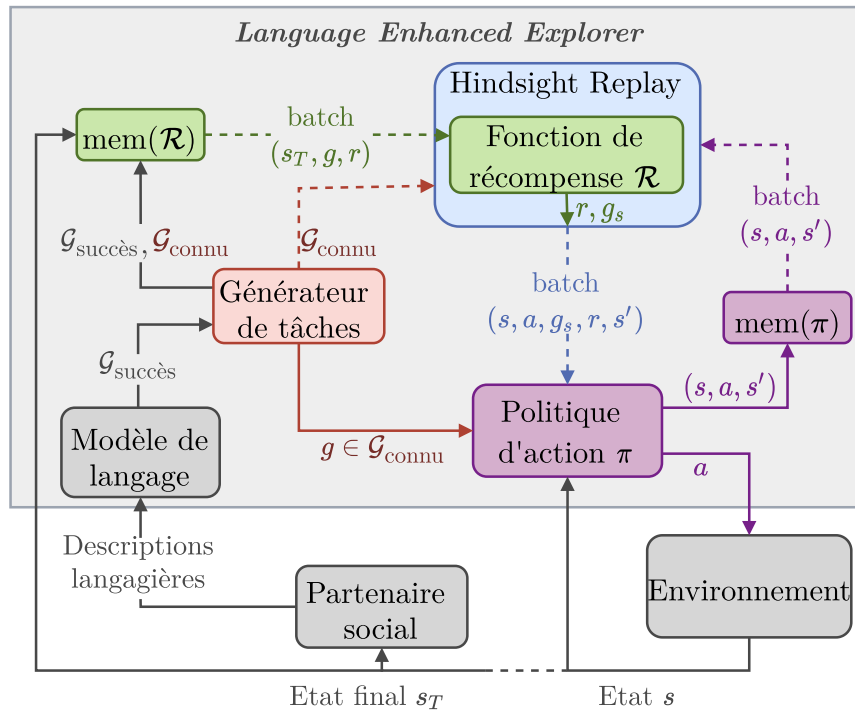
Language Enhanced Explorer

Hindsight Replay

mem($\mathcal{R}$)

batch
$(s_T, g, r)$

Fonction de récompense $\mathcal{R}$

$r, g_s$

batch
$(s, a, s')$

$\mathcal{G}_{\text{succès}}, \mathcal{G}_{\text{connu}}$

$\mathcal{G}_{\text{connu}}$

Générateur de tâches

batch
$(s, a, g_s, r, s')$

mem($\pi$)

$\mathcal{G}_{\text{succès}}$

$(s, a, s')$

Modèle de langage

Politique d'action $\pi$

$g \in \mathcal{G}_{\text{connu}}$

$a$

Descriptions langagières

Partenaire social

Environnement

Etat final $s_T$

Etat $s$